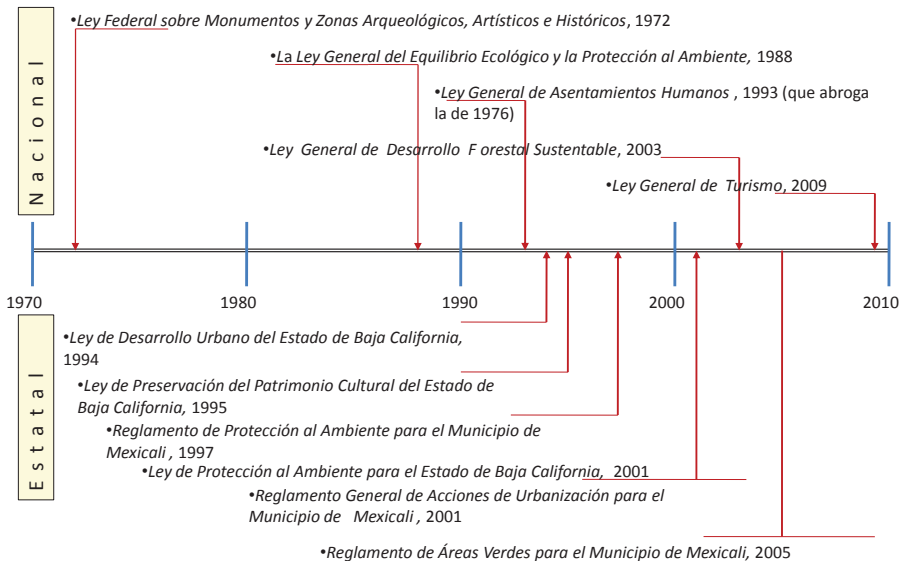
N a c i o n a l

•Ley Federal sobre Monumentos y Zonas Arqueológicos, Artísticos e Históricos, 1972

•La Ley General del Equilibrio Ecológico y la Protección al Ambiente, 1988

•Ley General de Asentamientos Humanos , 1993 (que abroga la de 1976)

•Ley General de Desarrollo F orestal Sustentable, 2003

•Ley General de Turismo, 2009

1970

1980

1990

2000

2010

E s t a t a l

•Ley de Desarrollo Urbano del Estado de Baja California, 1994

•Ley de Preservación del Patrimonio Cultural del Estado de Baja California, 1995

•Reglamento de Protección al Ambiente para el Municipio de Mexicali , 1997

•Ley de Protección al Ambiente para el Estado de Baja California, 2001

•Reglamento General de Acciones de Urbanización para el Municipio de Mexicali , 2001

•Reglamento de Áreas Verdes para el Municipio de Mexicali, 2005